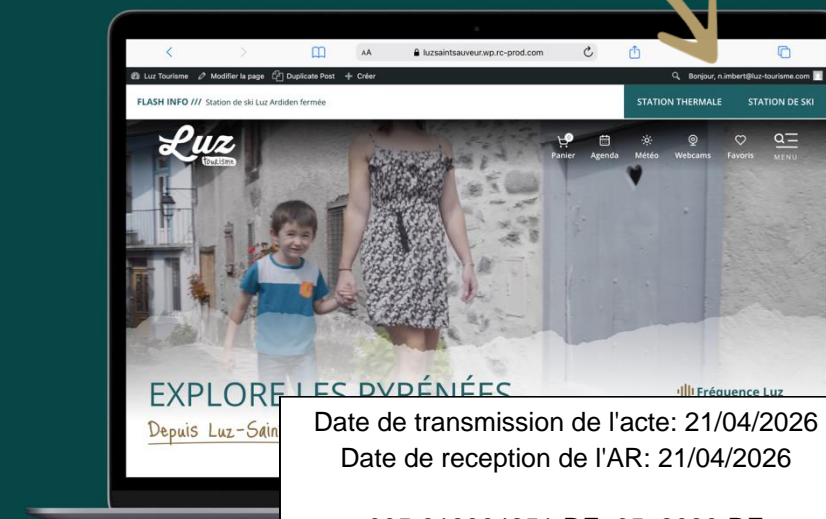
AA luzsaintsauveur.wp.rc-prod.com

Luz Tourisme Modifier la page Duplicate Post + Créer

Bonjour, n.imbert@luz-tourisme.com

FLASH INFO /// Station de ski Luz Ardiden fermée

STATION THERMALE

STATION DE SKI

Luz tourisme

Panier Agenda Météo Webcams Favoris MENU

EXPLORE LES PYRÉNÉES

Depuis Luz-Sain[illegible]

Fréquence Luz

Date de transmission de l'acte: 21/04/2026
Date de reception de l'AR: 21/04/2026

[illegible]